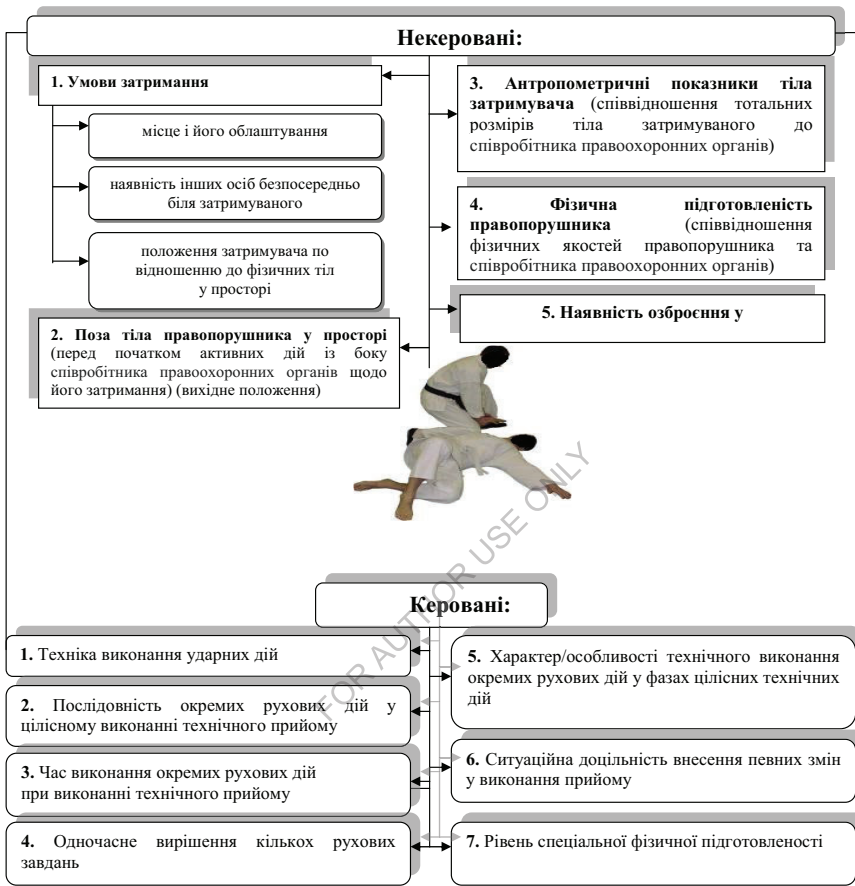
Некеровані:

1. Умови затримання

місце і його облаштування

наявність інших осіб безпосередньо біля затримуваного

положення затримувача по відношенню до фізичних тіл у просторі

2. Поза тіла правопорушника у просторі (перед початком активних дій із боку співробітника правоохоронних органів щодо його затримання) (вихідне положення)

3. Антропометричні показники тіла затримувача (співвідношення тотальних розмірів тіла затримуваного до співробітника правоохоронних органів)

4. Фізична підготовленість правопорушника (співвідношення фізичних якостей правопорушника та співробітника правоохоронних органів)

5. Наявність озброєння у

FOR AUTHOR USE ONLY

Керовані:

1. Техніка виконання ударних дій

2. Послідовність окремих рухових дій у цілісному виконанні технічного прийому

3. Час виконання окремих рухових дій при виконанні технічного прийому

4. Одночасне вирішення кількох рухових завдань

5. Характер/особливості технічного виконання окремих рухових дій у фазах цілісних технічних дій

6. Ситуаційна доцільність внесення певних змін у виконання прийому

7. Рівень спеціальної фізичної підготовленості